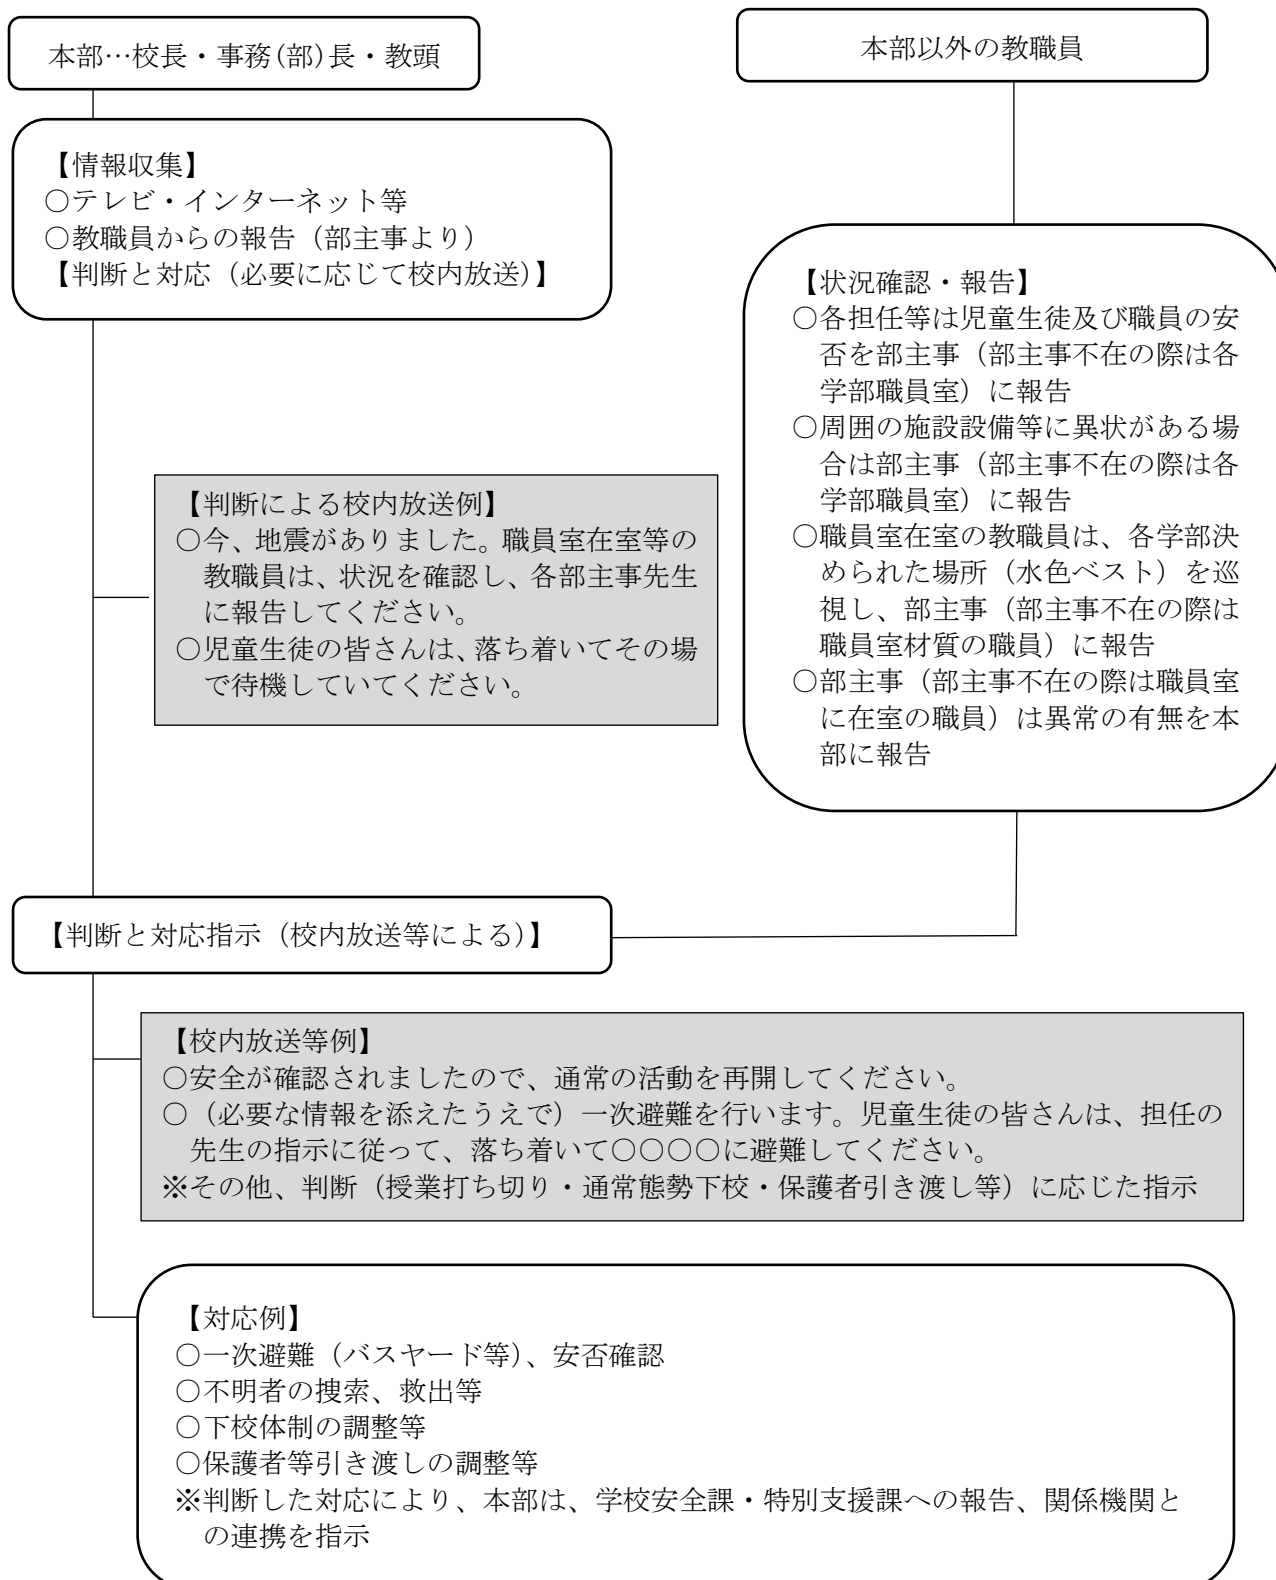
本部…校長・事務(部)長・教頭

【情報収集】
○テレビ・インターネット等
○教職員からの報告（部主事より）
【判断と対応（必要に応じて校内放送)】

【判断による校内放送例】
○今、地震がありました。職員室在室等の教職員は、状況を確認し、各部主事先生に報告してください。
○児童生徒の皆さんは、落ち着いてその場で待機していてください。

本部以外の教職員

【状況確認・報告】
○各担任等は児童生徒及び職員の安否を部主事（部主事不在の際は各学部職員室）に報告
○周囲の施設設備等に異状がある場合は部主事（部主事不在の際は各学部職員室）に報告
○職員室在室の教職員は、各学部決められた場所（水色ベスト）を巡視し、部主事（部主事不在の際は職員室材質の職員）に報告
○部主事（部主事不在の際は職員室に在室の職員）は異常の有無を本部に報告

【判断と対応指示（校内放送等による)】

【校内放送等例】
○安全が確認されましたので、通常の活動を再開してください。
○（必要な情報を添えたうえで）一次避難を行います。児童生徒の皆さんは、担任の先生の指示に従って、落ち着いて○○○○に避難してください。
※その他、判断（授業打ち切り・通常態勢下校・保護者引き渡し等）に応じた指示

【対応例】
○一次避難（バスヤード等)、安否確認
○不明者の捜索、救出等
○下校体制の調整等
○保護者等引き渡しの調整等
※判断した対応により、本部は、学校安全課・特別支援課への報告、関係機関との連携を指示